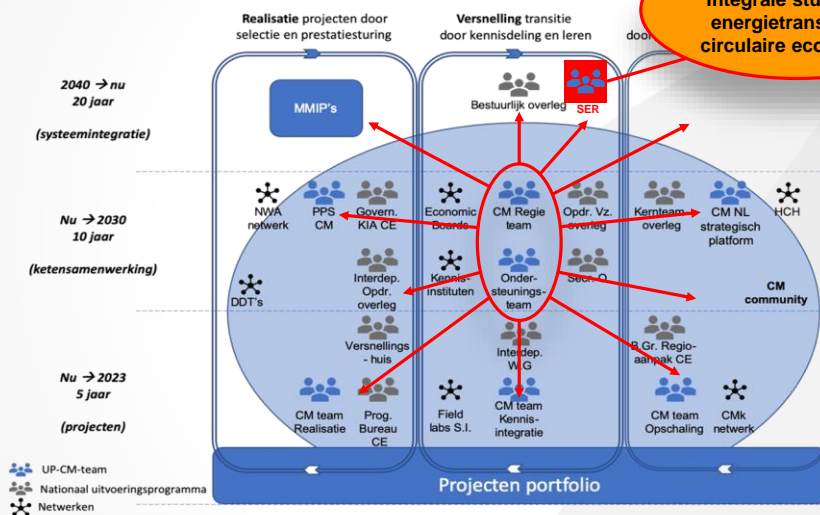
**Realisatie** projecten door selectie en prestatiesturing

**Versnelling** transitie door kennisdeling en leren

door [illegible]

Integrale stu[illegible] energietrans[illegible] circulaire eco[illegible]

2040 → nu
20 jaar

(systeemintegratie)

Nu → 2030
10 jaar

(ketensamenwerking)

Nu → 2023
5 jaar

(projecten)

MMIP's

Bestuurlijk overleg

SER

NWA netwerk

PPS CM

Govern. KIA CE

Economic Boards

CM Regie team

Opdr. Vz. overleg

Kernteam overleg

CM NL strategisch platform

HCH

DDT's

Interdep. Opdr. overleg

Kennis-instituten

Onder-steunings-team

Stuur. O

CM community

Versnellings-huis

Interdep. WG

B.Gr. Regio-aanpak CE

CM team Realisatie

Prog. Bureau CE

Field labs S.I.

CM team Kennis-integratie

CM team Opschaling

CMk netwerk

UP-CM-team

Nationaal uitvoeringsprogramma

Netwerken

Projecten portfolio